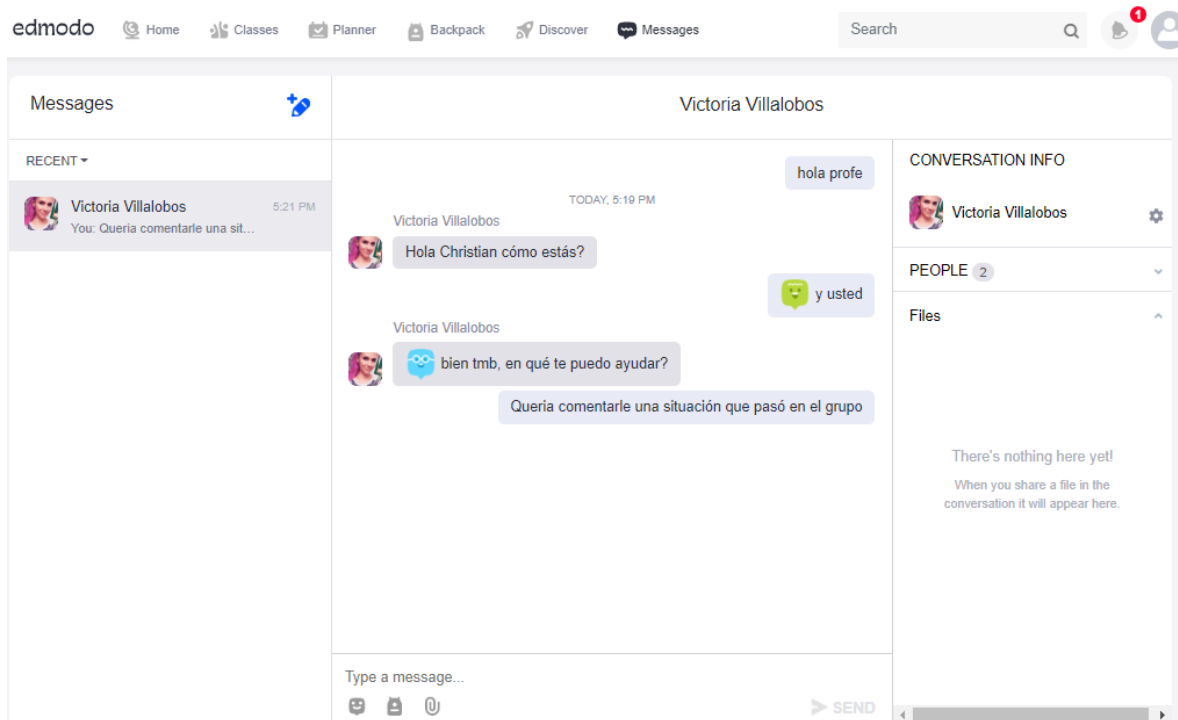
edmodo Home Classes Planner Backpack Discover Messages Search 1

Messages

Victoria Villalobos

RECENT

Victoria Villalobos 5:21 PM
You: Queria comentarle una sit...

hola profe

TODAY, 5:19 PM

Victoria Villalobos
Hola Christian cómo estás?

y usted

Victoria Villalobos
bien tmb, en qué te puedo ayudar?

Queria comentarle una situación que pasó en el grupo

Type a message...

SEND

CONVERSATION INFO

Victoria Villalobos

PEOPLE 2

Files

There's nothing here yet!

When you share a file in the conversation it will appear here.